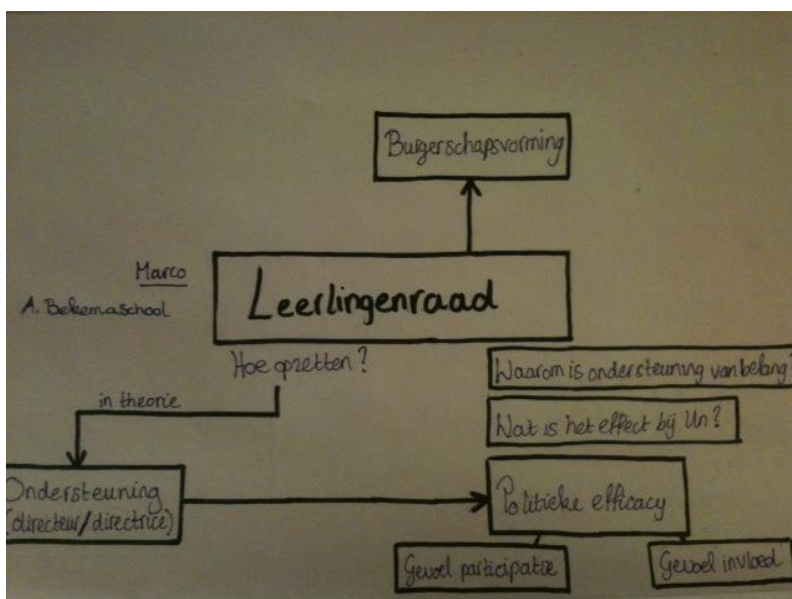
Burgerschapsvorming

Marco

A. Bekemaschool

Leerlingenraad

Hoe oprichten?

in theorie

Waarom is ondersteuning van belang?

Wat is het effect bij Un?

Ondersteuning (directeur/directrice)

Politieke efficacy

Gevoel participatie

Gevoel invloed